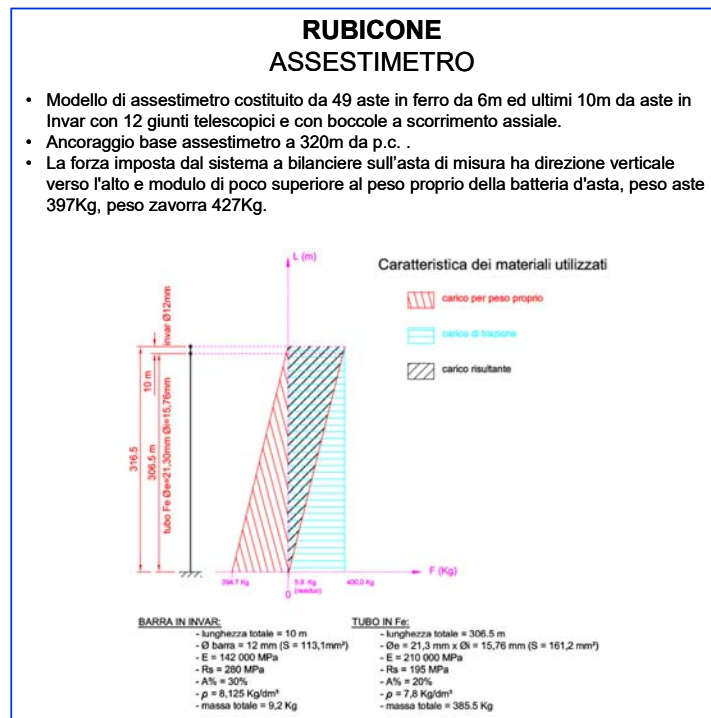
RUBICONE
ASSESTIMETRO

• Modello di assestimetro costituito da 49 aste in ferro da 6m ed ultimi 10m da aste in Invar con 12 giunti telescopici e con boccole a scorrimento assiale.
• Ancoraggio base assestimetro a 320m da p.c. .
• La forza imposta dal sistema a bilanciere sull'asta di misura ha direzione verticale verso l'alto e modulo di poco superiore al peso proprio della batteria d'asta, peso aste 397Kg, peso zavorra 427Kg.

L (m)

Caratteristica dei materiali utilizzati

carico per peso proprio

carico di trazione

carico risultante

invar Ø12mm

10 m

316.5

306.5 m

tubo Fe Øe=21,30mm Øi=15,76mm

394.7 Kg

5.8 Kg (residuo)

400.0 Kg

F (Kg)

0

BARRA IN INVAR:
- lunghezza totale = 10 m
- Ø barra = 12 mm (S = 113,1mm²)
- E = 142 000 MPa
- Rs = 280 MPa
- A% = 30%
- $\rho$ = 8,125 Kg/dm³
- massa totale = 9,2 Kg

TUBO IN Fe:
- lunghezza totale = 306.5 m
- Øe = 21,3 mm x Øi = 15,76 mm (S = 161,2 mm²)
- E = 210 000 MPa
- Rs = 195 MPa
- A% = 20%
- $\rho$ = 7,8 Kg/dm³
- massa totale = 385.5 Kg